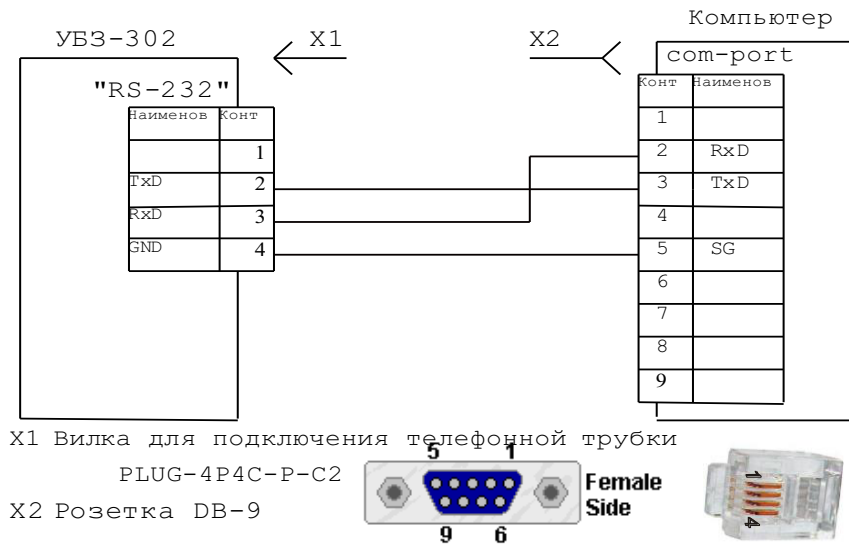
Компьютер

УБЗ-302

X1

X2

com-port

"RS-232"

| Наименов | Конт |
|---|---|
| | 1 |
| TxD | 2 |
| RxD | 3 |
| GND | 4 |

| Конт | Наименов |
|---|---|
| 1 | |
| 2 | RxD |
| 3 | TxD |
| 4 | |
| 5 | SG |
| 6 | |
| 7 | |
| 8 | |
| 9 | |

X1 Вилка для подключения телефонной трубки
PLUG-4P4C-P-C2

X2 Розетка DB-9

5 1
Female Side
9 6

1
4